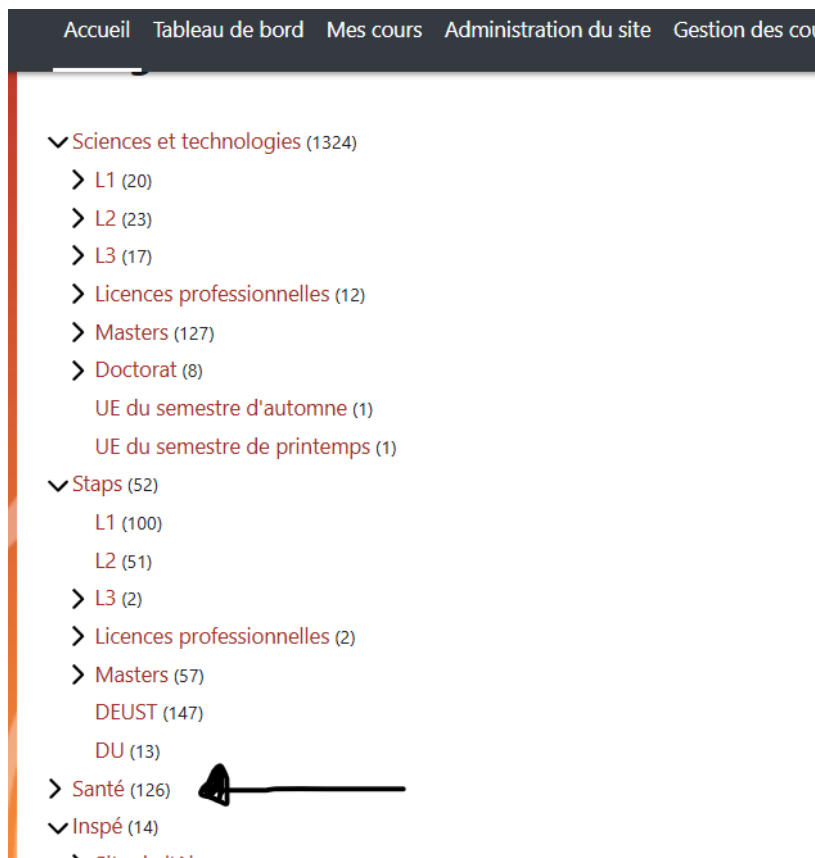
Accueil Tableau de bord Mes cours Administration du site Gestion des cou

Sciences et technologies (1324)
L1 (20)
L2 (23)
L3 (17)
Licences professionnelles (12)
Masters (127)
Doctorat (8)
UE du semestre d'automne (1)
UE du semestre de printemps (1)
Staps (52)
L1 (100)
L2 (51)
L3 (2)
Licences professionnelles (2)
Masters (57)
DEUST (147)
DU (13)
Santé (126)
Inspé (14)
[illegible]